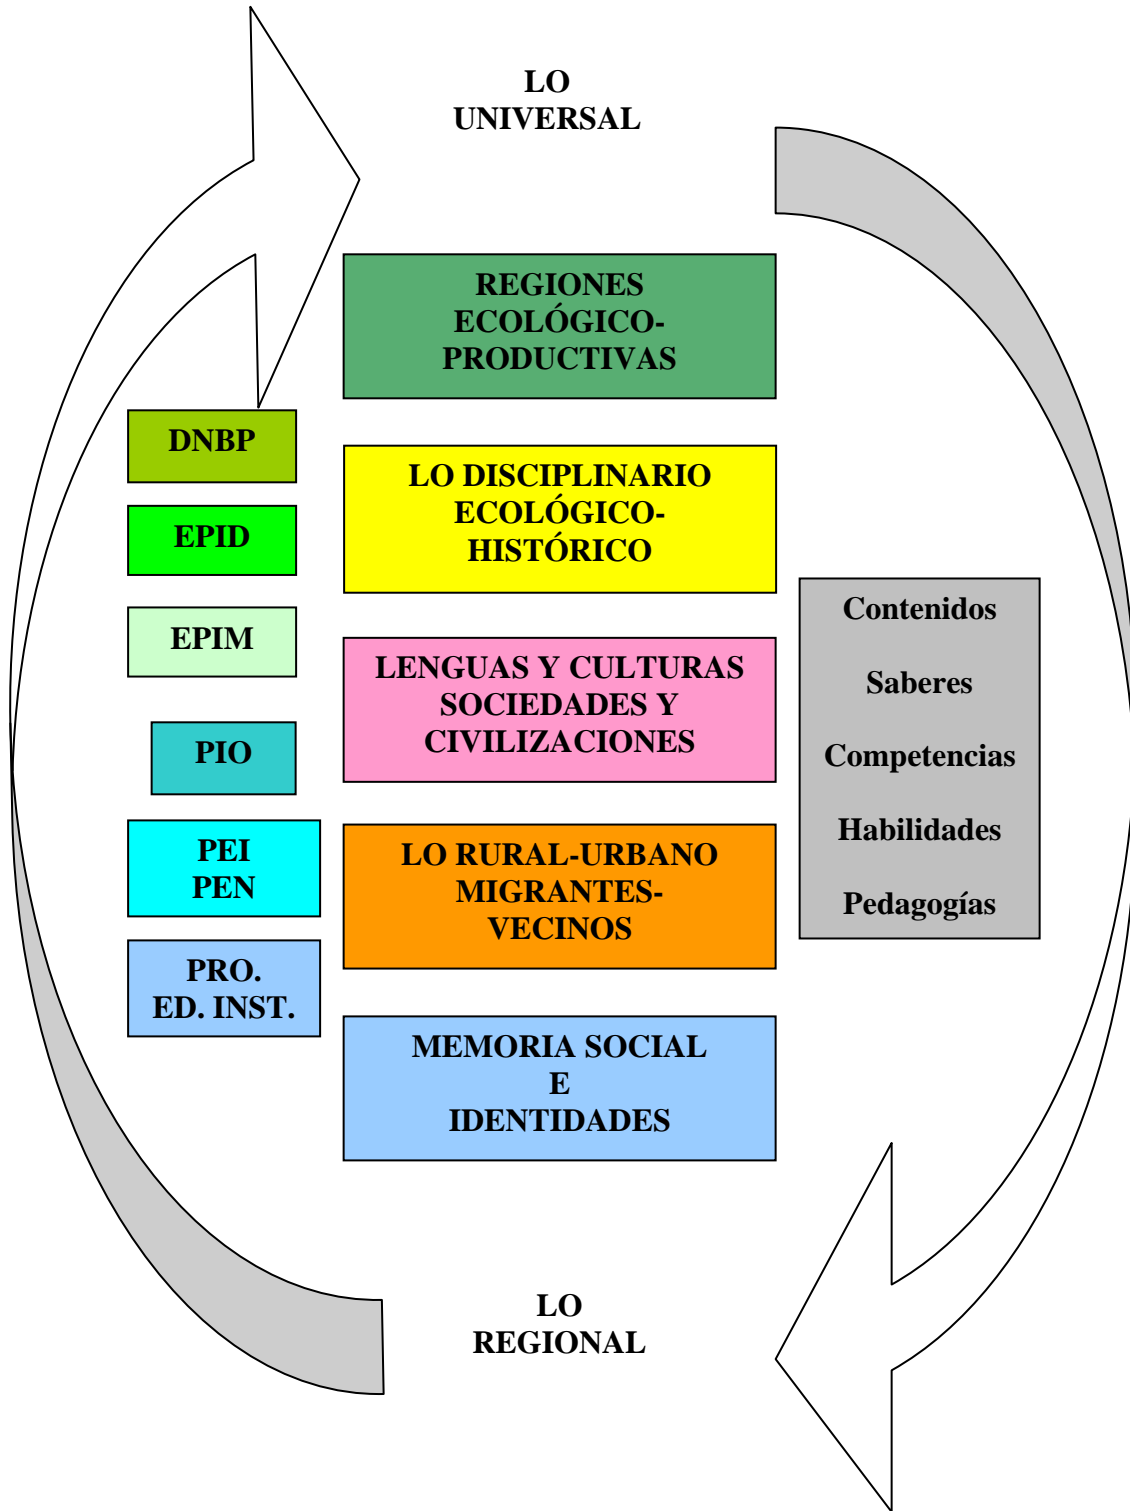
LO
UNIVERSAL

REGIONES
ECOLÓGICO-
PRODUCTIVAS

DNBP

EPID

EPIM

PIO

PEI
PEN

PRO.
ED. INST.

LO DISCIPLINARIO
ECOLÓGICO-
HISTÓRICO

LENGUAS Y CULTURAS
SOCIEDADES Y
CIVILIZACIONES

LO RURAL-URBANO
MIGRANTES-
VECINOS

MEMORIA SOCIAL
E
IDENTIDADES

Contenidos

Saberes

Competencias

Habilidades

Pedagogías

LO
REGIONAL